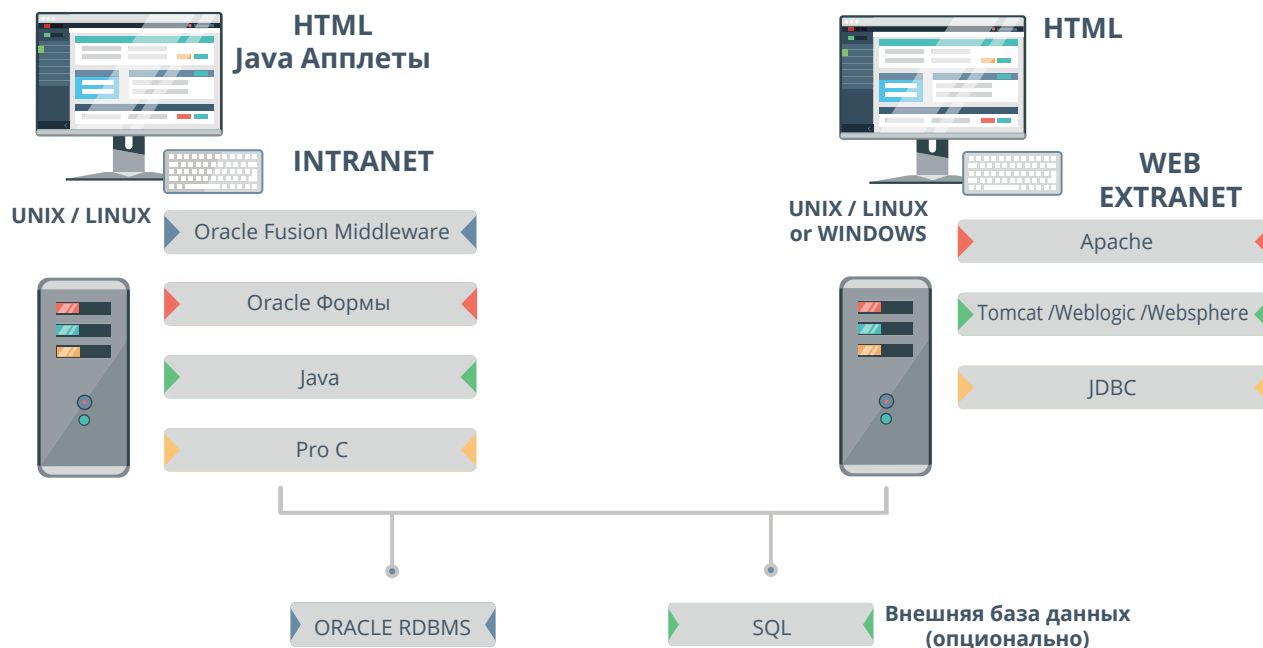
HTML
Java Апплеты

INTRANET

UNIX / LINUX

Oracle Fusion Middleware

Oracle Формы

Java

Pro C

HTML

WEB
EXTRANET

UNIX / LINUX
or WINDOWS

Apache

Tomcat /Weblogic /Websphere

JDBC

ORACLE RDBMS

SQL

Внешняя база данных
(опционально)